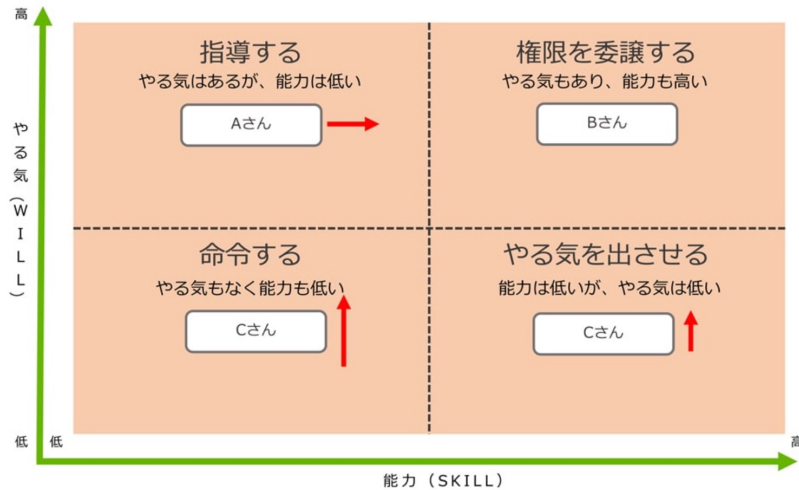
高

やる気（WILL）

指導する
やる気はあるが、能力は低い
Aさん

権限を委譲する
やる気もあり、能力も高い
Bさん

命令する
やる気もなく能力も低い
Cさん

やる気を出させる
能力は低いが、やる気は低い
Cさん

低　低

高

能力（SKILL）